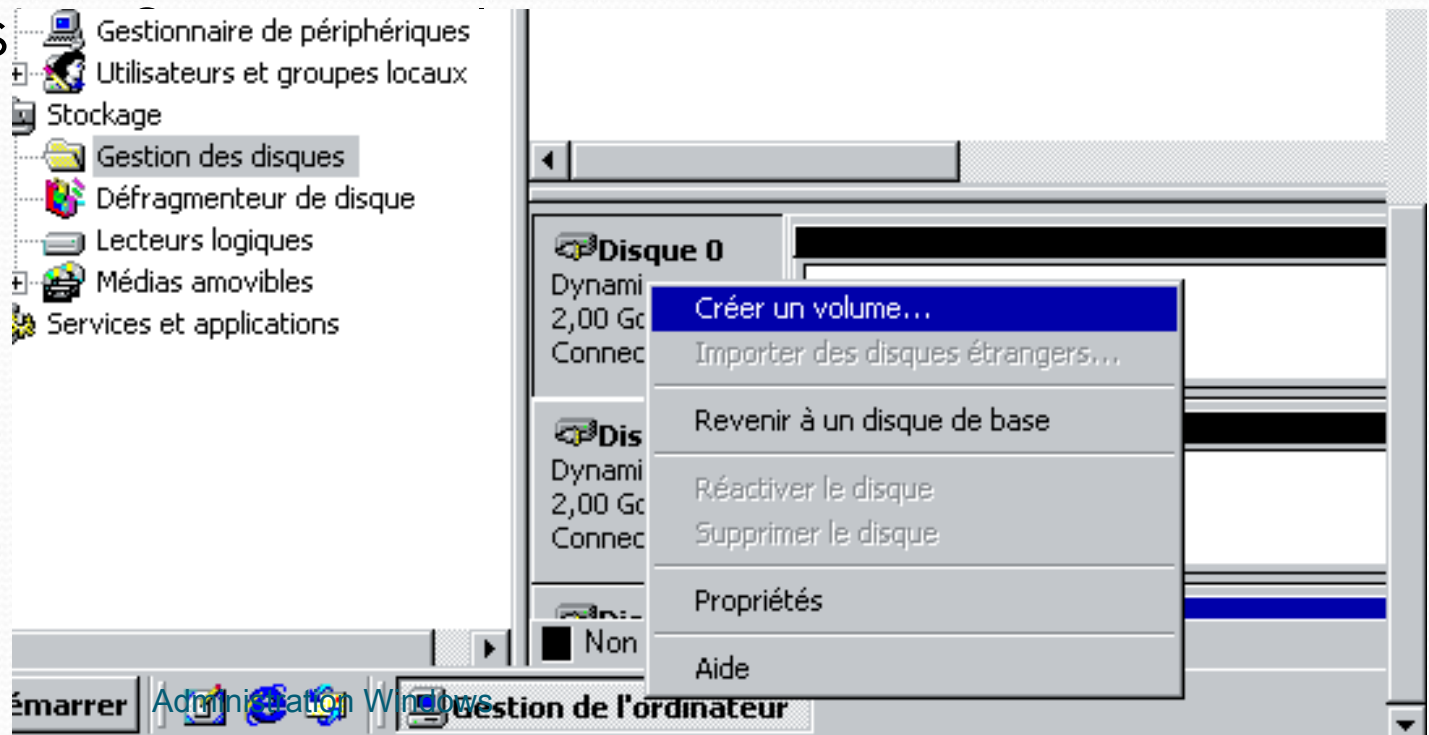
Gestionnaire de périphériques
Utilisateurs et groupes locaux
Stockage
Gestion des disques
Défragmenteur de disque
Lecteurs logiques
Médias amovibles
Services et applications

Disque 0
Dynami
2,00 Go
Connec

Dis
Dynami
2,00 Go
Connec

Non

Créer un volume...
Importer des disques étrangers...
Revenir à un disque de base
Réactiver le disque
Supprimer le disque
Propriétés
Aide

émarrer
Administration Windows
Gestion de l'ordinateur